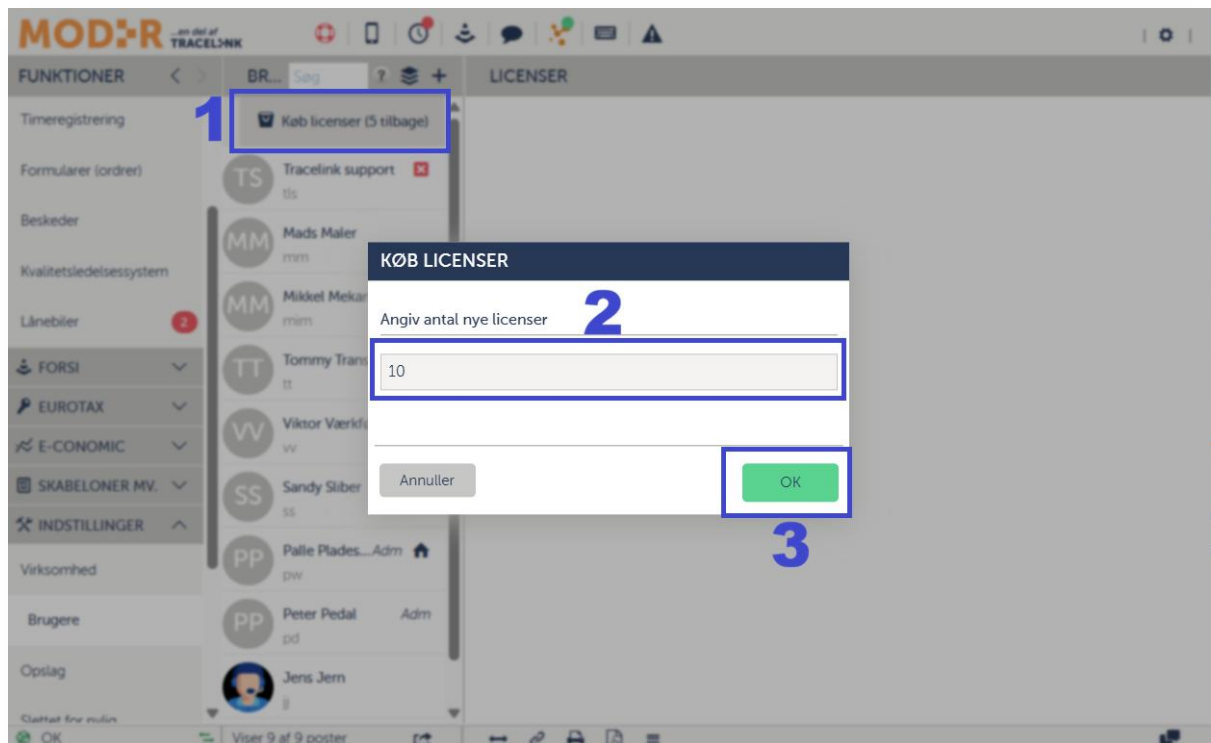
MOD:R en del af TRACELINK

FUNKTIONER

Timeregistrering

Formularer (ordrer)

Beskeder

Kvalitetsledelsessystem

Lånebiler 2

FORSI

EUROTAX

E-CONOMIC

SKABELONER MV.

INDSTILLINGER

Virksomhed

Brugere

Opslag

Slettet for nylig

OK

BR... Søg

1

Køb licenser (5 tilbage)

TS Tracelink support tls

MM Mads Maler mm

MM Mikkel Mekar mim

TT Tommy Trans tt

VV Viktor Værkfø vv

SS Sandy Sliber ss

PP Palle Plades...Adm pw

PP Peter Pedal Adm pd

Jens Jern jj

Viser 9 af 9 poster

LICENSER

KØB LICENSER

Angiv antal nye licenser

2

10

Annuller

OK

3